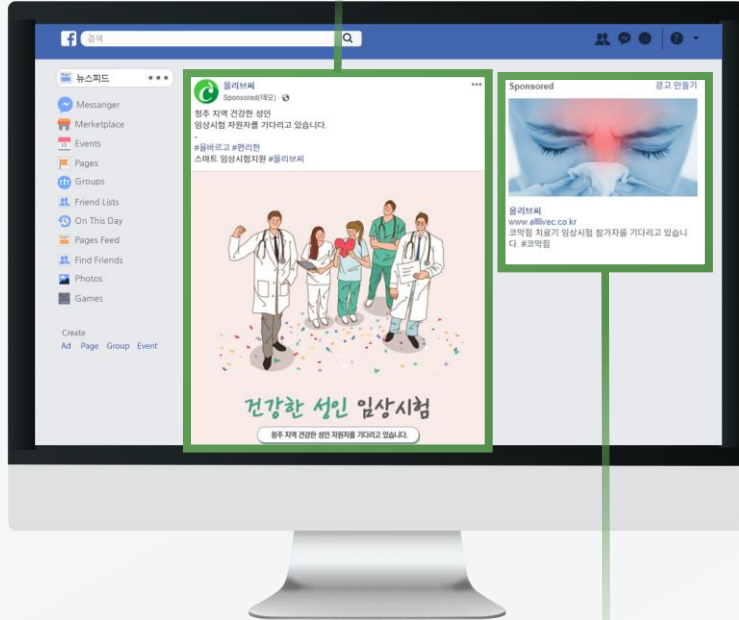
검색

뉴스피드

Messanger
Marketplace
Events
Pages
Groups
Friend Lists
On This Day
Pages Feed
Find Friends
Photos
Games

Create
Ad Page Group Event

올리브씨
Sponsored(데모) ·

청주 지역 건강한 성인
임상시험 자원자를 기다리고 있습니다.
.
#올바르고 #편리한
스마트 임상시험지원 #올리브씨

건강한 성인 임상시험

청주 지역 건강한 성인 자원자를 기다리고 있습니다.

Sponsored
광고 만들기

올리브씨
www.alllivec.co.kr
코막힘 치료기 임상시험 참가자를 기다리고 있습니다. #코막힘